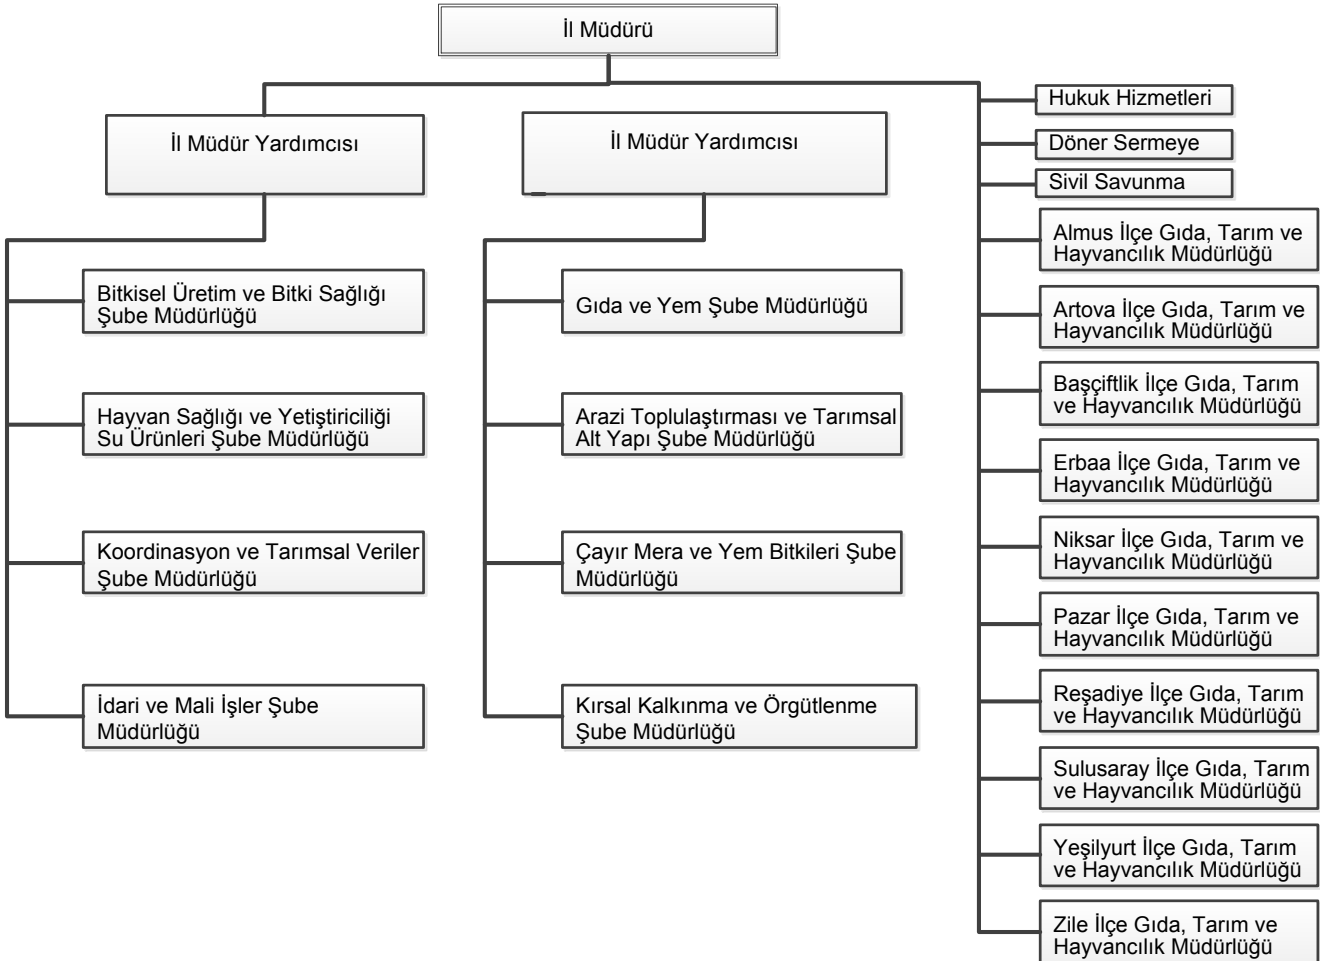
İl Müdürü

İl Müdür Yardımcısı

İl Müdür Yardımcısı

Hukuk Hizmetleri

Döner Sermeye

Sivil Savunma

Bitkisel Üretim ve Bitki Sağlığı Şube Müdürlüğü

Hayvan Sağlığı ve Yetiştiriciliği Su Ürünleri Şube Müdürlüğü

Koordinasyon ve Tarımsal Veriler Şube Müdürlüğü

İdari ve Mali İşler Şube Müdürlüğü

Gıda ve Yem Şube Müdürlüğü

Arazi Toplulaştırması ve Tarımsal Alt Yapı Şube Müdürlüğü

Çayır Mera ve Yem Bitkileri Şube Müdürlüğü

Kırsal Kalkınma ve Örgütlenme Şube Müdürlüğü

Almus İlçe Gıda, Tarım ve Hayvancılık Müdürlüğü

Artova İlçe Gıda, Tarım ve Hayvancılık Müdürlüğü

Başçiftlik İlçe Gıda, Tarım ve Hayvancılık Müdürlüğü

Erbaa İlçe Gıda, Tarım ve Hayvancılık Müdürlüğü

Niksar İlçe Gıda, Tarım ve Hayvancılık Müdürlüğü

Pazar İlçe Gıda, Tarım ve Hayvancılık Müdürlüğü

Reşadiye İlçe Gıda, Tarım ve Hayvancılık Müdürlüğü

Sulusaray İlçe Gıda, Tarım ve Hayvancılık Müdürlüğü

Yeşilyurt İlçe Gıda, Tarım ve Hayvancılık Müdürlüğü

Zile İlçe Gıda, Tarım ve Hayvancılık Müdürlüğü